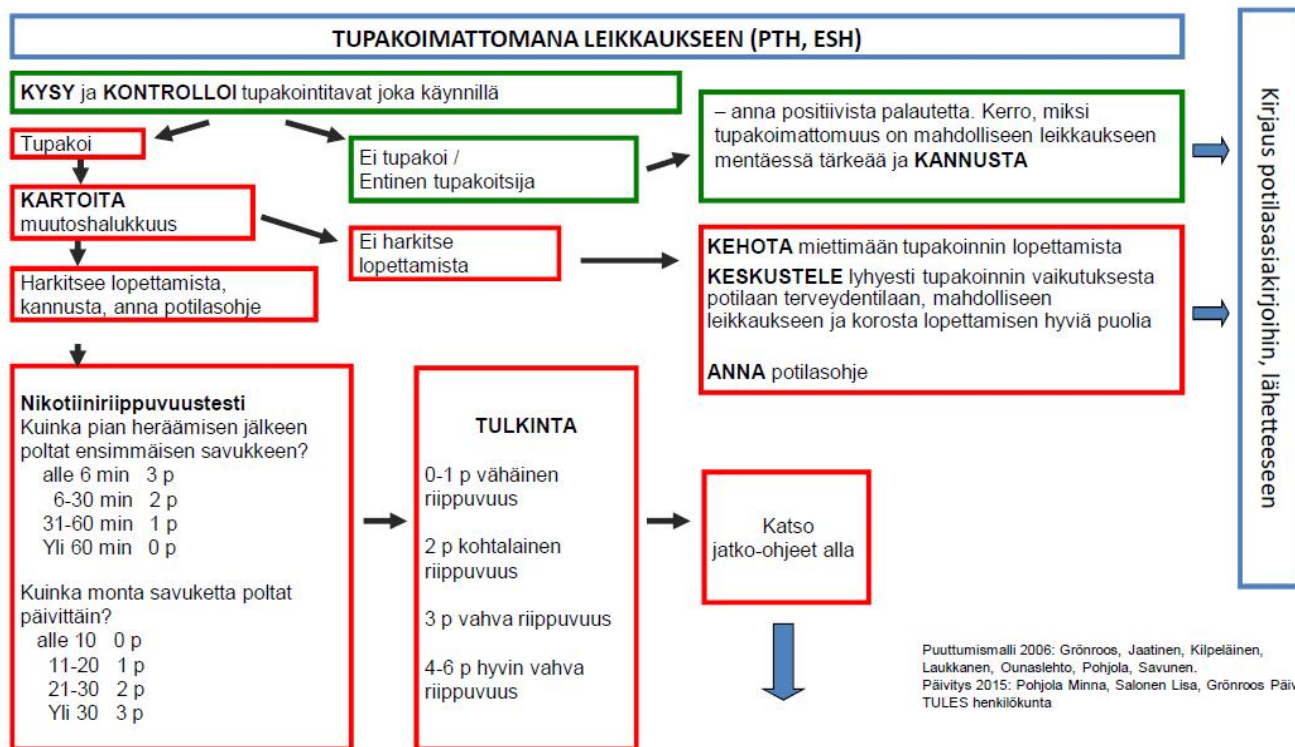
TUPAKOIMATTOMANA LEIKKAUKSEEN (PTH, ESH)

KYSY ja KONTROLLOI tupakointitavat joka käynnillä

Tupakoi

Ei tupakoi / Entinen tupakoitsija

– anna positiivista palautetta. Kerro, miksi tupakoimattomuus on mahdolliseen leikkaukseen mentäessä tärkeää ja KANNUSTA

KARTOITA muutoshalukkuus

Ei harkitse lopettamista

KEHOTA miettimään tupakoinnin lopettamista

KESKUSTELE lyhyesti tupakoinnin vaikutuksesta potilaan terveydentilaan, mahdolliseen leikkaukseen ja korosta lopettamisen hyviä puolia

ANNA potilasohje

Harkitsee lopettamista, kannusta, anna potilasohje

Kirjaus potilasasiakirjoihin, lähetteeseen

Nikotiiniriippuvuustesti
Kuinka pian heräämisen jälkeen poltat ensimmäisen savukkeen?
alle 6 min 3 p
6-30 min 2 p
31-60 min 1 p
Yli 60 min 0 p

Kuinka monta savuketta poltat päivittäin?
alle 10 0 p
11-20 1 p
21-30 2 p
Yli 30 3 p

TULKINTA

0-1 p vähäinen riippuvuus

2 p kohtalainen riippuvuus

3 p vahva riippuvuus

4-6 p hyvin vahva riippuvuus

Katso jatko-ohjeet alla

Puuttumismalli 2006: Grönroos, Jaatinen, Kilpeläinen, Laukkanen, Ounaslehto, Pohjola, Savunen.
Päivitys 2015: Pohjola Minna, Salonen Lisa, Grönroos Päiv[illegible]
TULES henkilökunta